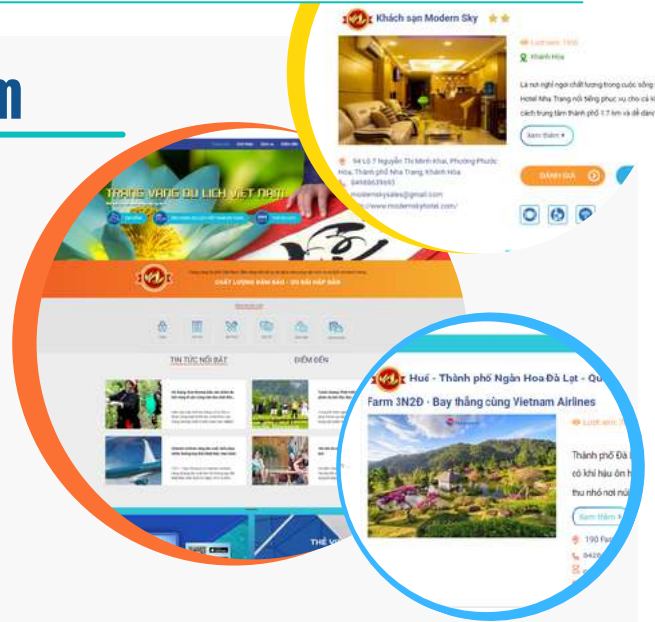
m

Khách sạn Modern Sky

Khánh Hòa

Là nơi nghỉ ngơi chất lượng trong cuộc sống Hotel Nha Trang nổi tiếng phục vụ cho cả k cách trung tâm thành phố 1.7 km và dễ dàng

Xem thêm

94 Lô 7 Nguyễn Thị Minh Khai, Phường Phước Hòa, Thành phố Nha Trang, Khánh Hòa

0898863965

modernskysales@gmail.com

www.modernskyhotel.com/

ĐÁNH GIÁ

TRANG VÀNG DU LỊCH VIỆT NAM

CHẤT LƯỢNG ĐẢM BẢO - DỊCH VỤ HẤP DẪN

TIN TỨC NỔI BẬT

ĐIỂM ĐẾN

Huế - Thành phố Ngàn Hoa Đà Lạt - Qu

Farm 3N2D - Bay thẳng cùng Vietnam Airlines

Thành phố Đà l
có khí hậu ôn h
thu nhỏ nơi núi

Xem thêm

190 Fa

0420

THẺ V